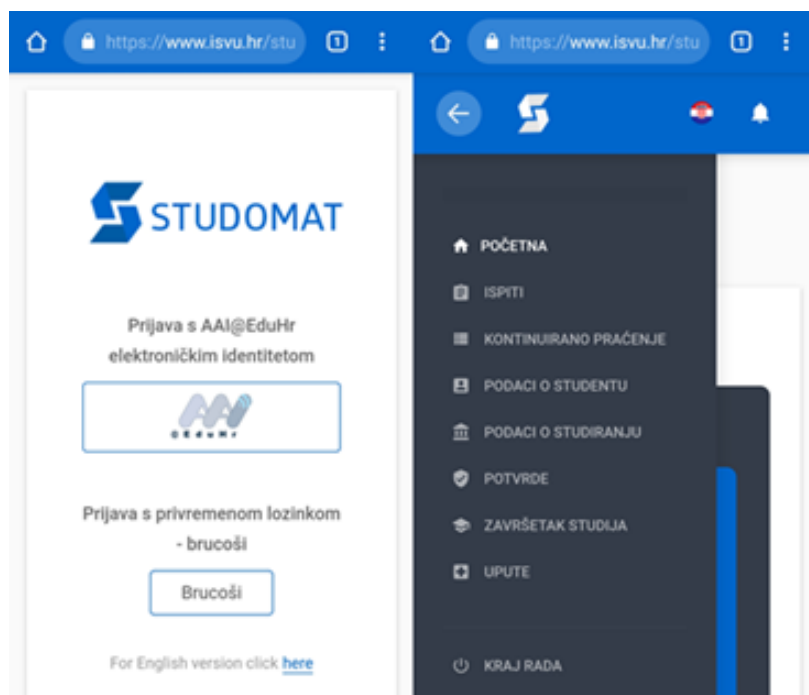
https://www.isvu.hr/stu

1

STUDOMAT

Prijava s AAI@EduHr elektroničkim identitetom

@EduHr

Prijava s privremenom lozinkom - brucoši

Brucoši

For English version click here

https://www.isvu.hr/stu

1

POČETNA

ISPITI

KONTINUIRANO PRAĆENJE

PODACI O STUDENTU

PODACI O STUDIRANJU

POTVRDE

ZAVRŠETAK STUDIJA

UPUTE

KRAJ RADA